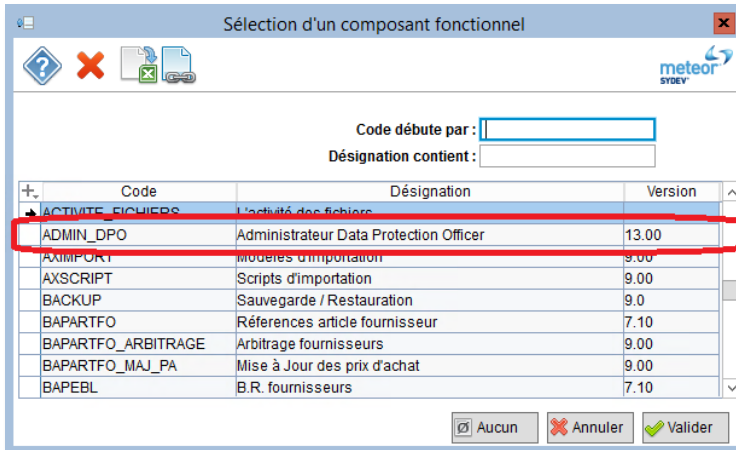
Sélection d'un composant fonctionnel

meteor SYDEV

Code débute par :
Désignation contient :

| + | Code | Désignation | Version |
|---|---|---|---|
| ➜ | ACTIVITE_FICHIERS | L'activité des fichiers | |
| | ADMIN_DPO | Administrateur Data Protection Officer | 13.00 |
| | AXIMPORT | Modèles d'importation | 9.00 |
| | AXSCRIPT | Scripts d'importation | 9.00 |
| | BACKUP | Sauvegarde / Restauration | 9.0 |
| | BAPARTFO | Réferences article fournisseur | 7.10 |
| | BAPARTFO_ARBITRAGE | Arbitrage fournisseurs | 9.00 |
| | BAPARTFO_MAJ_PA | Mise à Jour des prix d'achat | 9.00 |
| | BAPEBL | B.R. fournisseurs | 7.10 |

Aucun Annuler Valider